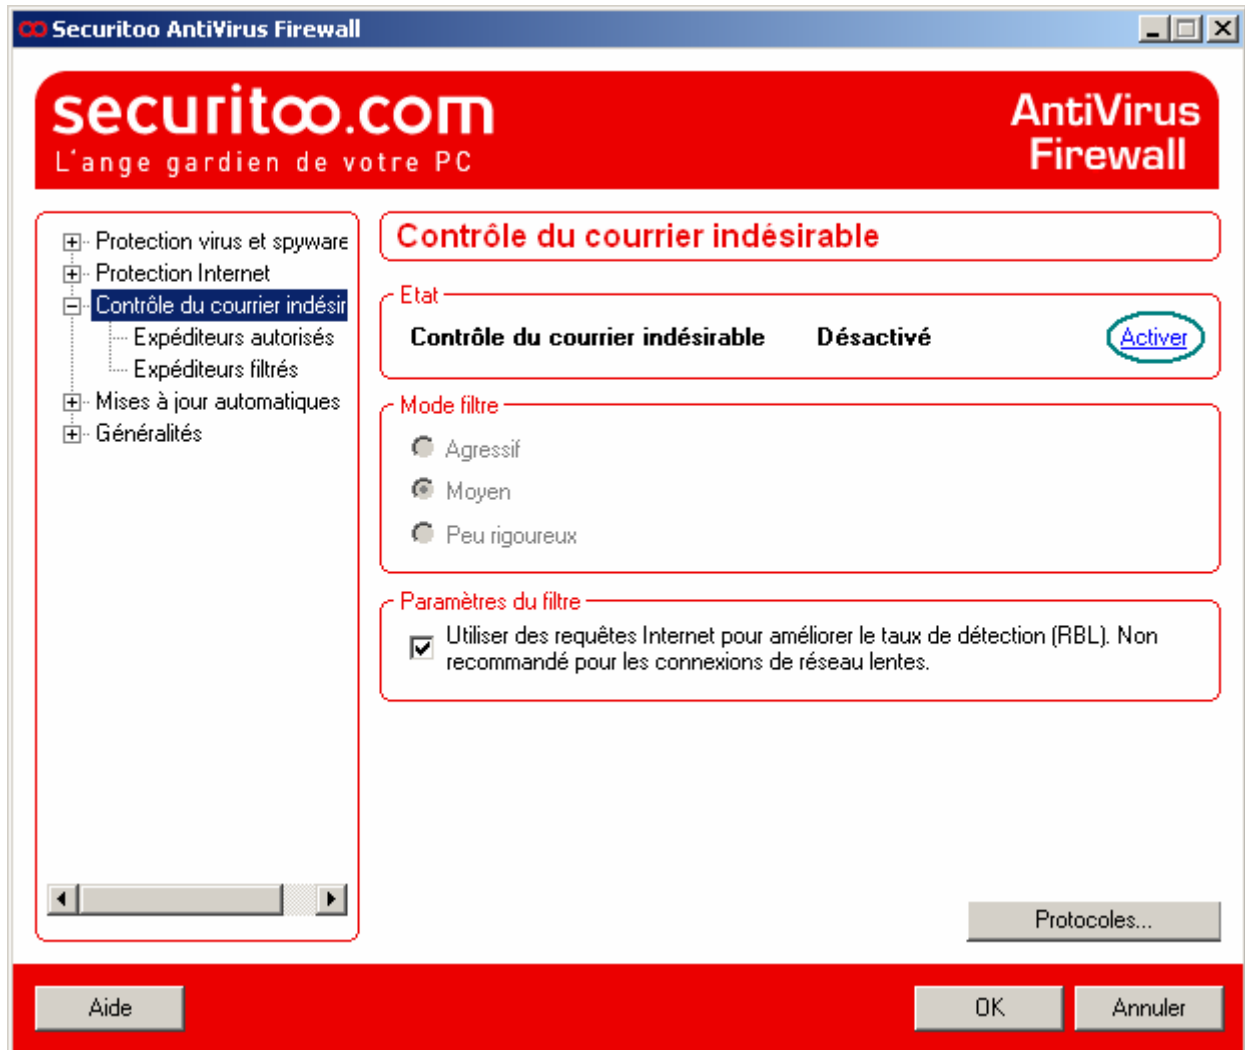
Securitoo AntiVirus Firewall

securitoo.com
L'ange gardien de votre PC

AntiVirus Firewall

Protection virus et spyware
Protection Internet
Contrôle du courrier indésir
Expéditeurs autorisés
Expéditeurs filtrés
Mises à jour automatiques
Généralités

Contrôle du courrier indésirable

Etat
Contrôle du courrier indésirable Désactivé Activer

Mode filtre
Agressif
Moyen
Peu rigoureux

Paramètres du filtre
Utiliser des requêtes Internet pour améliorer le taux de détection (RBL). Non recommandé pour les connexions de réseau lentes.

Protocoles...

Aide

OK

Annuler